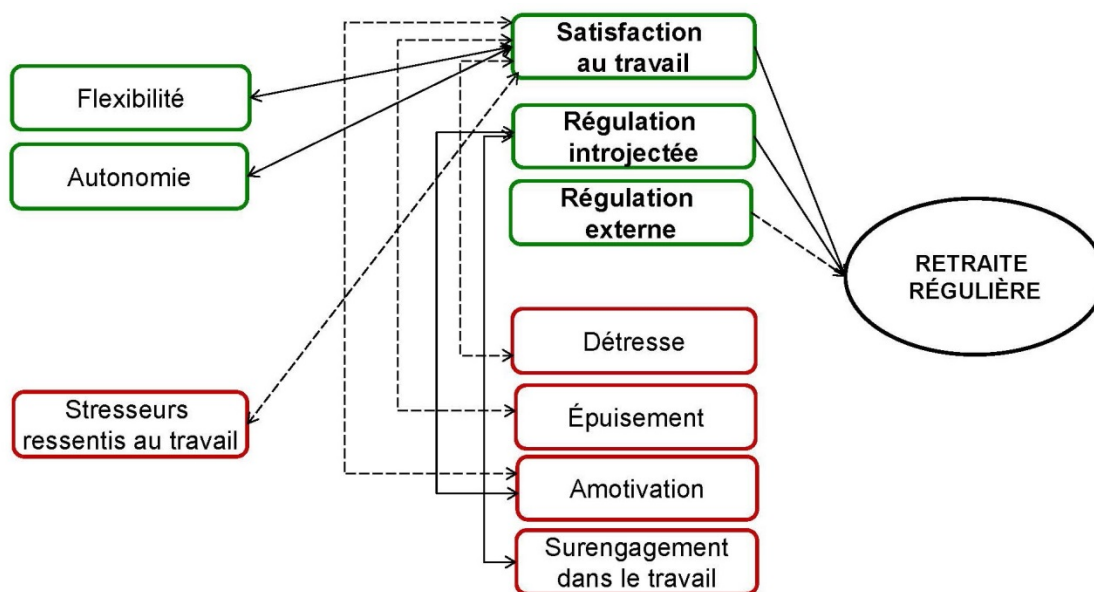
Flexibilité

Autonomie

Stresseurs ressentis au travail

Satisfaction au travail

Régulation introjectée

Régulation externe

Détresse

Épuisement

Amotivation

Surengagement dans le travail

RETRAITE RÉGULIÈRE